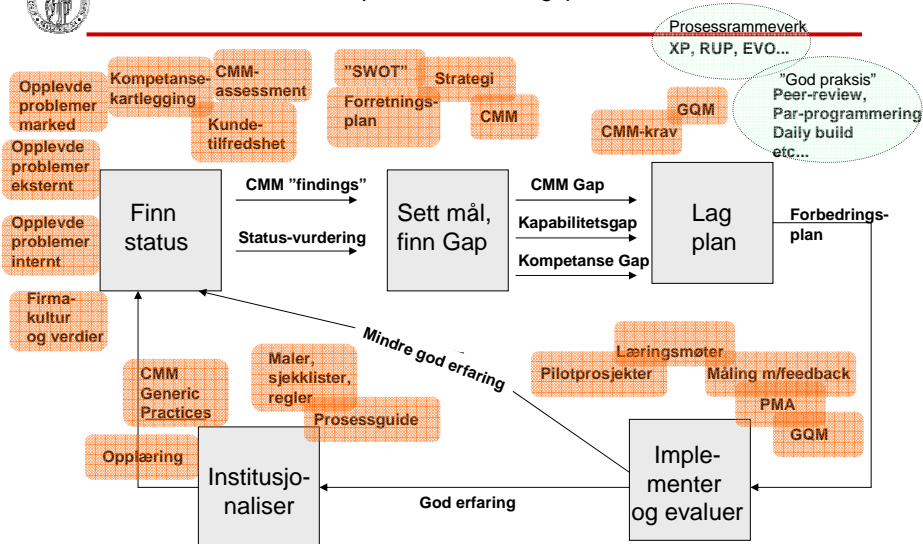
Prosessrammeverk
XP, RUP, EVO...

"God praksis"
Peer-review,
Par-programmering
Daily build
etc...

Opplevde problemer marked

Kompetanse-kartlegging

CMM-assessment

Kunde-tilfredshet

"SWOT"

Strategi

Forretnings-plan

CMM

GQM

CMM-krav

Opplevde problemer eksternt

Opplevde problemer internt

Firma-kultur og verdier

Finn status

CMM "findings"

Status-vurdering

Sett mål, finn Gap

CMM Gap

Kapabilitetsgap

Kompetanse Gap

Lag plan

Forbedrings-plan

Mindre god erfaring

Læringsmøter

Pilotprosjekter

Måling m/feedback

PMA

GQM

CMM Generic Practices

Maler, sjekklister, regler

Prosessguide

Opplæring

Institusjo-naliser

God erfaring

Imple-menter og evaluer